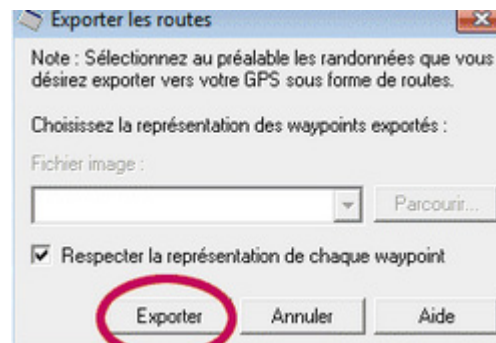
Exporter les routes

Note : Sélectionnez au préalable les randonnées que vous désirez exporter vers votre GPS sous forme de routes.

Choisissez la représentation des waypoints exportés :

Fichier image :

Parcourir...

Respecter la représentation de chaque waypoint

Exporter

Annuler

Aide